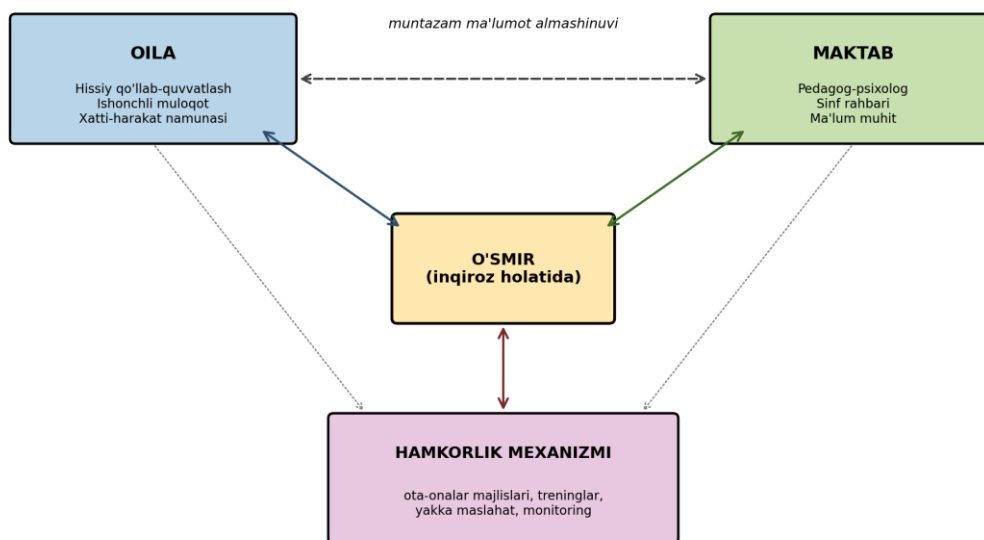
OILA

Hissiy qo'llab-quvvatlash
Ishonchli muloqot
Xatti-harakat namunasi

muntazam ma'lumot almashinuvi

MAKTAB

Pedagog-psixolog
Sinf rahbari
Ma'lum muhit

O'SMIR
(inqiroz holatida)

HAMKORLIK MEXANIZMI

ota-onalar majlislari, treninglar,
yakka maslahat, monitoring